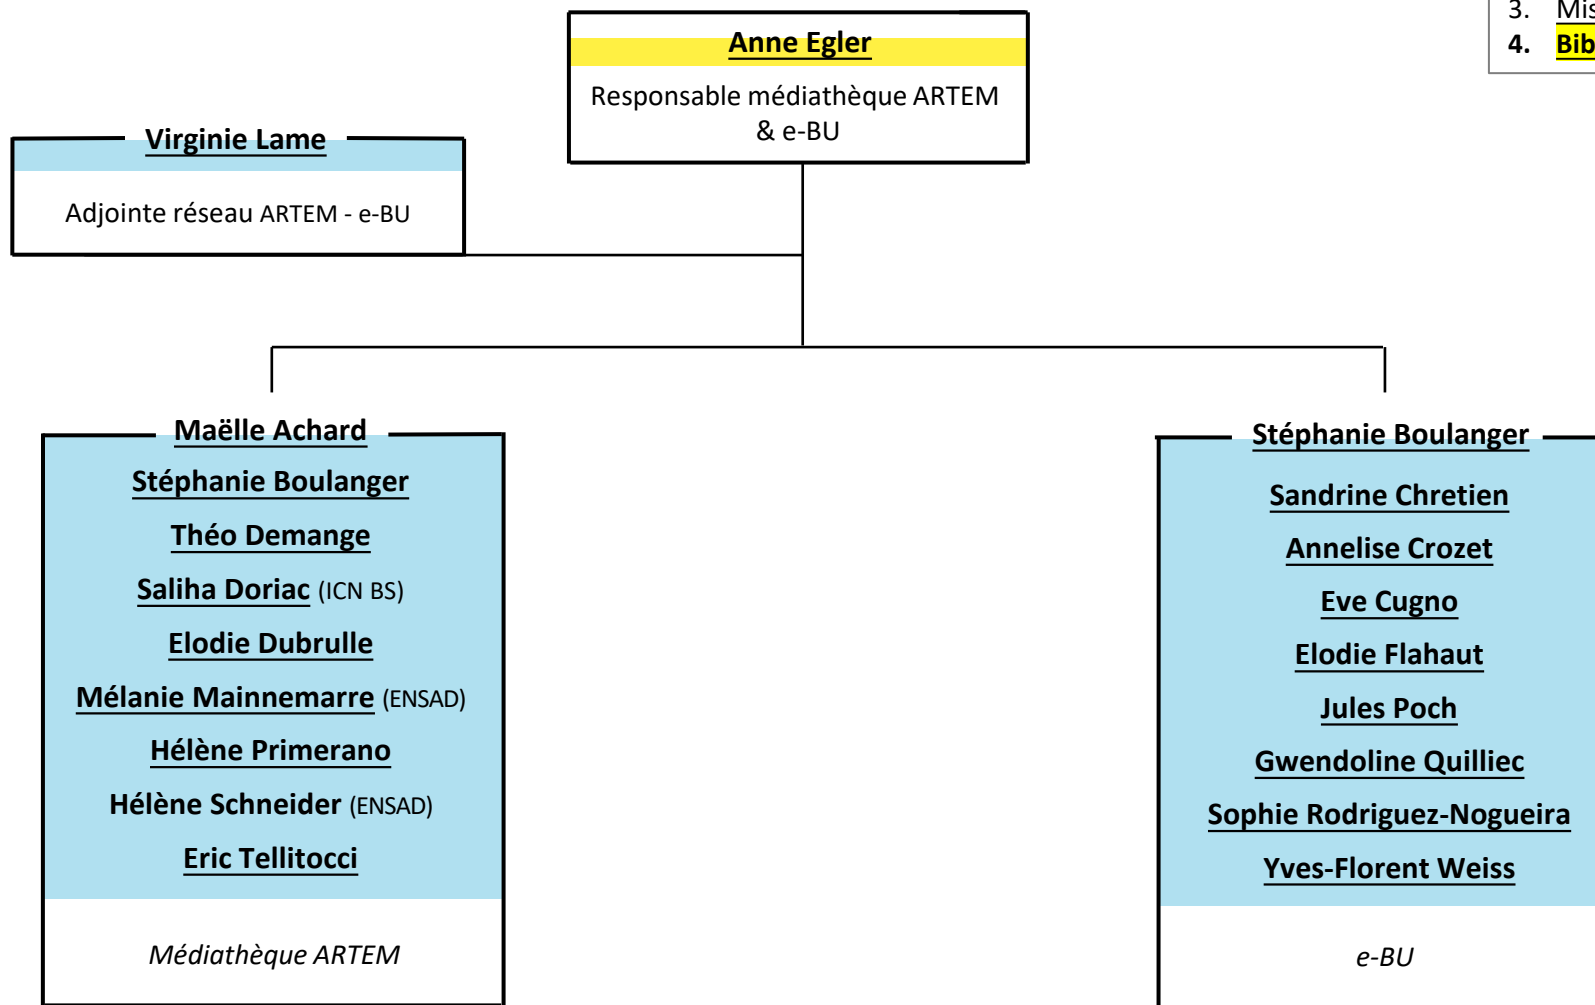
3. Mis
4. Bib

Anne Egler
Responsable médiathèque ARTEM & e-BU

Virginie Lame
Adjointe réseau ARTEM - e-BU

Maëlle Achard
Stéphanie Boulanger
Théo Demange
Saliha Doriac (ICN BS)
Elodie Dubrulle
Mélanie Mainnemarre (ENSAD)
Hélène Primerano
Hélène Schneider (ENSAD)
Eric Tellitocci
Médiathèque ARTEM

Stéphanie Boulanger
Sandrine Chretien
Annelise Crozet
Eve Cugno
Elodie Flahaut
Jules Poch
Gwendoline Quilliec
Sophie Rodriguez-Nogueira
Yves-Florent Weiss
e-BU